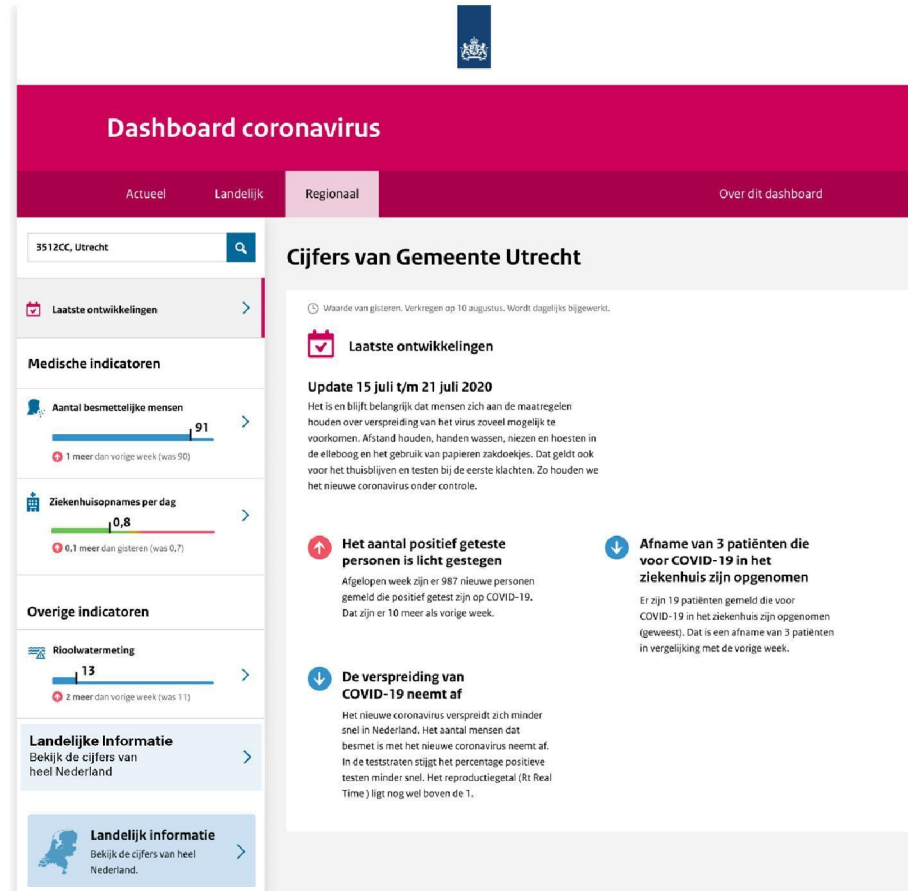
Dashboard coronavirus

Actueel Landelijk Regionaal Over dit dashboard

3512CC, Utrecht

Laatste ontwikkelingen

Medische indicatoren

Aantal besmettelijke mensen
91
1 meer dan vorige week (was 90)

Ziekenhuisopnames per dag
0,8
0,1 meer dan gisteren (was 0,7)

Overige indicatoren

Rioolwatermeting
13
2 meer dan vorige week (was 11)

Landelijke Informatie
Bekijk de cijfers van heel Nederland

Landelijk informatie
Bekijk de cijfers van heel Nederland.

Cijfers van Gemeente Utrecht

Waarde van gisteren. Verkregen op 10 augustus. Wordt dagelijks bijgewerkt.

Laatste ontwikkelingen

Update 15 juli t/m 21 juli 2020
Het is en blijft belangrijk dat mensen zich aan de maatregelen houden over verspreiding van het virus zoveel mogelijk te voorkomen. Afstand houden, handen wassen, niezen en hoesten in de elleboog en het gebruik van papieren zakdoekjes. Dat geldt ook voor het thuisblijven en testen bij de eerste klachten. Zo houden we het nieuwe coronavirus onder controle.

Het aantal positief geteste personen is licht gestegen
Afgelopen week zijn er 987 nieuwe personen gemeld die positief getest zijn op COVID-19. Dat zijn er 10 meer als vorige week.

Afname van 3 patiënten die voor COVID-19 in het ziekenhuis zijn opgenomen
Er zijn 19 patiënten gemeld die voor COVID-19 in het ziekenhuis zijn opgenomen (geweest). Dat is een afname van 3 patiënten in vergelijking met de vorige week.

De verspreiding van COVID-19 neemt af
Het nieuwe coronavirus verspreidt zich minder snel in Nederland. Het aantal mensen dat besmet is met het nieuwe coronavirus neemt af. In de teststraten stijgt het percentage positieve testen minder snel. Het reproductiegetal (Rt Real Time ) ligt nog wel boven de 1.